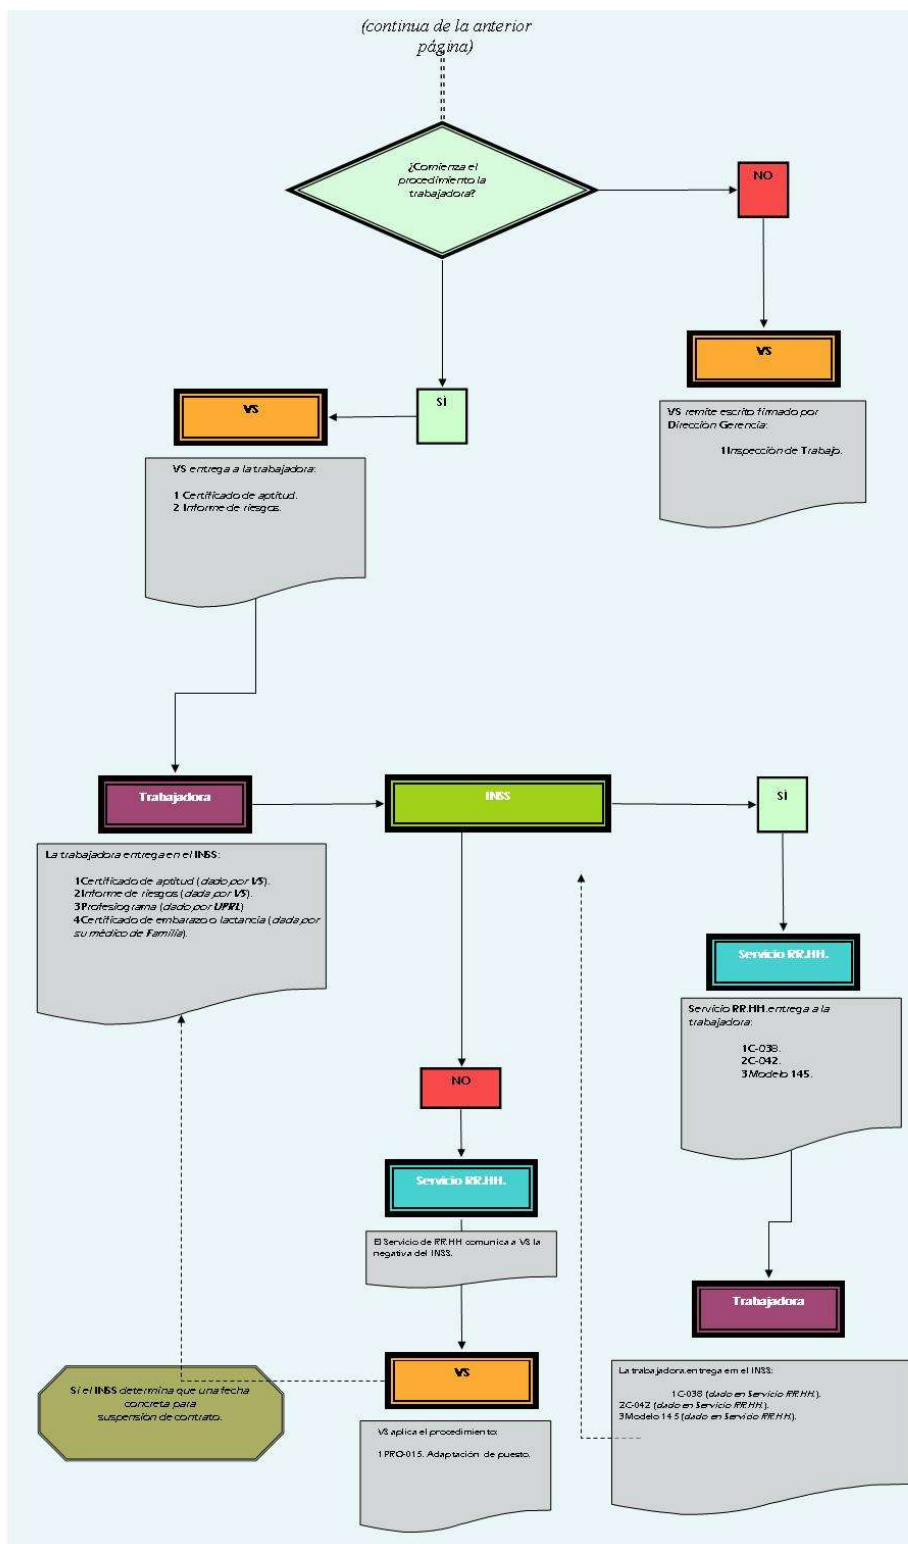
(continua de la anterior página)

¿Comienza el procedimiento la trabajadora?

NO

VS

VS remite escrito firmado por Dirección Gerencia:

1 Inspección de Trabajo.

SI

VS

VS entrega a la trabajadora:

1 Certificado de aptitud.
2 Informe de riesgos.

Trabajadora

La trabajadora entrega en el INSS:

1 Certificado de aptitud (dado por VS).
2 Informe de riesgos (dado por VS).
3 Profesiograma (dado por UPRL)
4 Certificado de embarazo o lactancia (dado por su médico de Familia).

INSS

SI

Servicio RR.HH.

Servicio RR.HH. entrega a la trabajadora:

1 C-038.
2 C-042.
3 Modelo 145.

Trabajadora

La trabajadora entrega en el INSS:

1 C-038 (dado en Servicio RR.HH.).
2 C-042 (dado en Servicio RR.HH.).
3 Modelo 145 (dado en Servicio RR.HH.).

NO

Servicio RR.HH.

El Servicio de RR.HH comunica a VS la negativa del INSS.

VS

VS aplica el procedimiento:

1 PRO-015. Adaptación de puesto.

Si el INSS determina que una fecha concreta para suspensión de contrato.